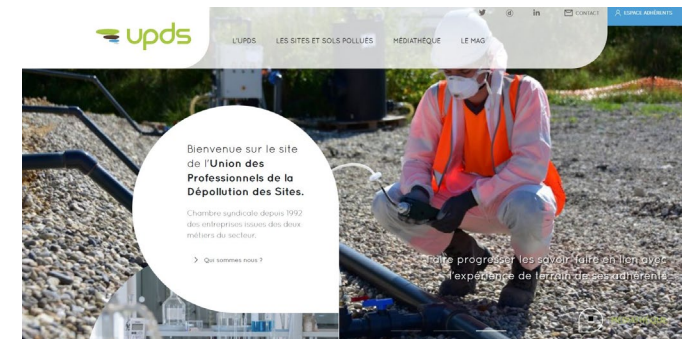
upds

L'UPDS LES SITES ET SOLS POLLUÉS MÉDIATHÈQUE LE MAG

CONTACT ESPACE ADHÉRENTS

Bienvenue sur le site de l'Union des Professionnels de la Dépollution des Sites.

Chambre syndicale depuis 1992 des entreprises issues des deux métiers du secteur.

Qui sommes nous ?

Faire progresser les savoir-faire en lien avec l'expérience de terrain de ses adhérents

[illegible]